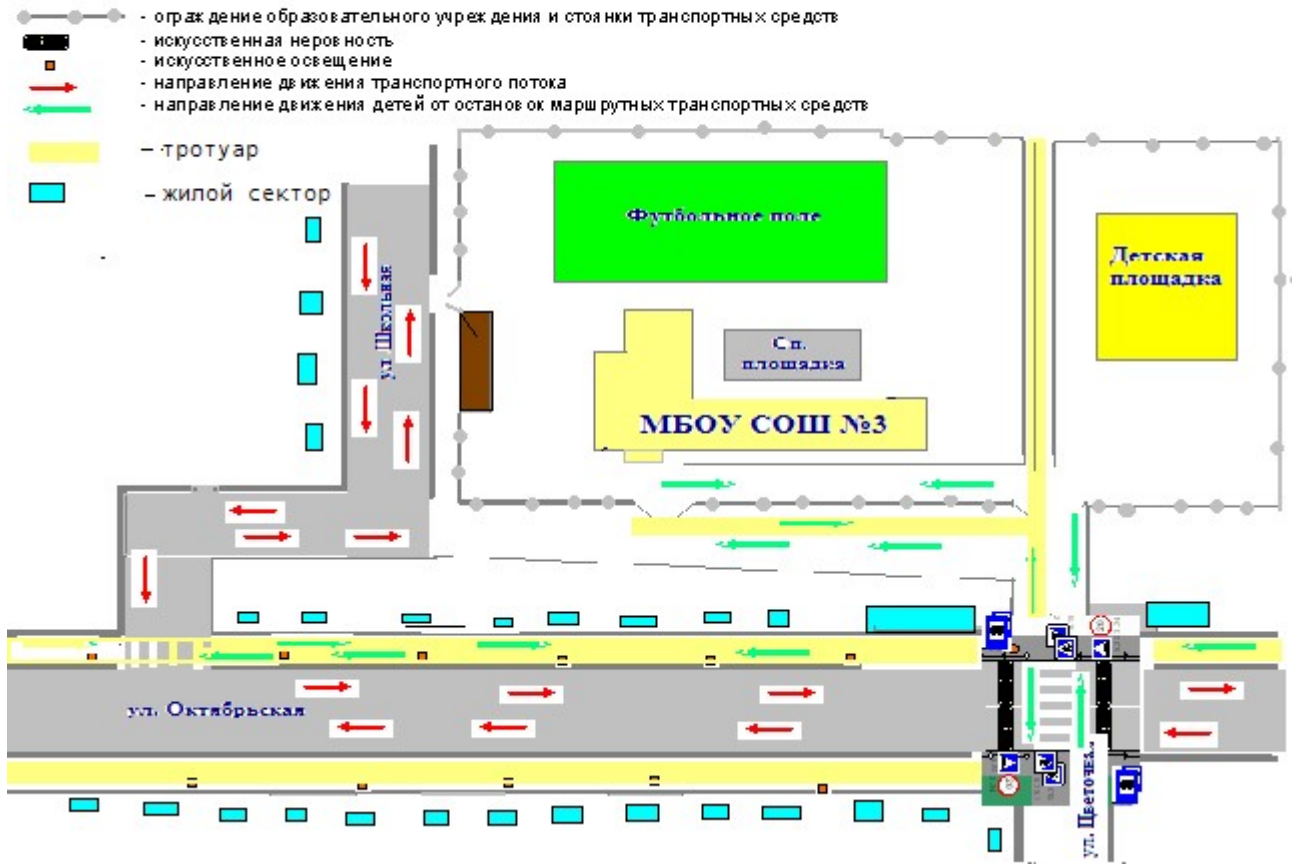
- ограждение образовательного учреждения и стоянки транспортных средств
- искусственная неровность
- искусственное освещение
- направление движения транспортного потока
- направление движения детей от остановок маршрутных транспортных средств

- тротуар

- жилой сектор

Футбольное поле

Детская площадка

ул. Школьная

Сп. площадка

МБОУ СОШ №3

ул. Октябрьская

ул. Цветочн.